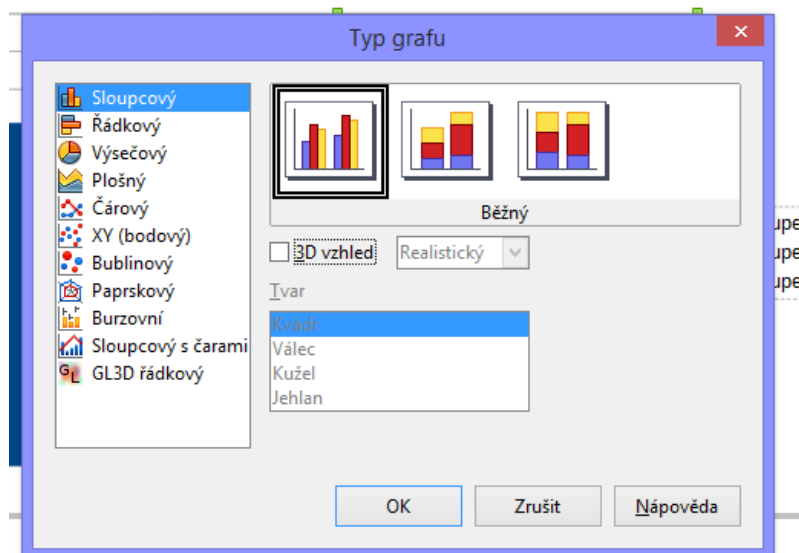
Typ grafu

Sloupcový
Řádkový
Výsečový
Plošný
Čárový
XY (bodový)
Bublinový
Paprskový
Burzovní
Sloupcový s čarami
GL3D řádkový

Běžný

3D vzhled
Realistický

Tvar
Kvádr
Válec
Kužel
Jehlan

OK
Zrušit
Nápověda

upe
upe
upe